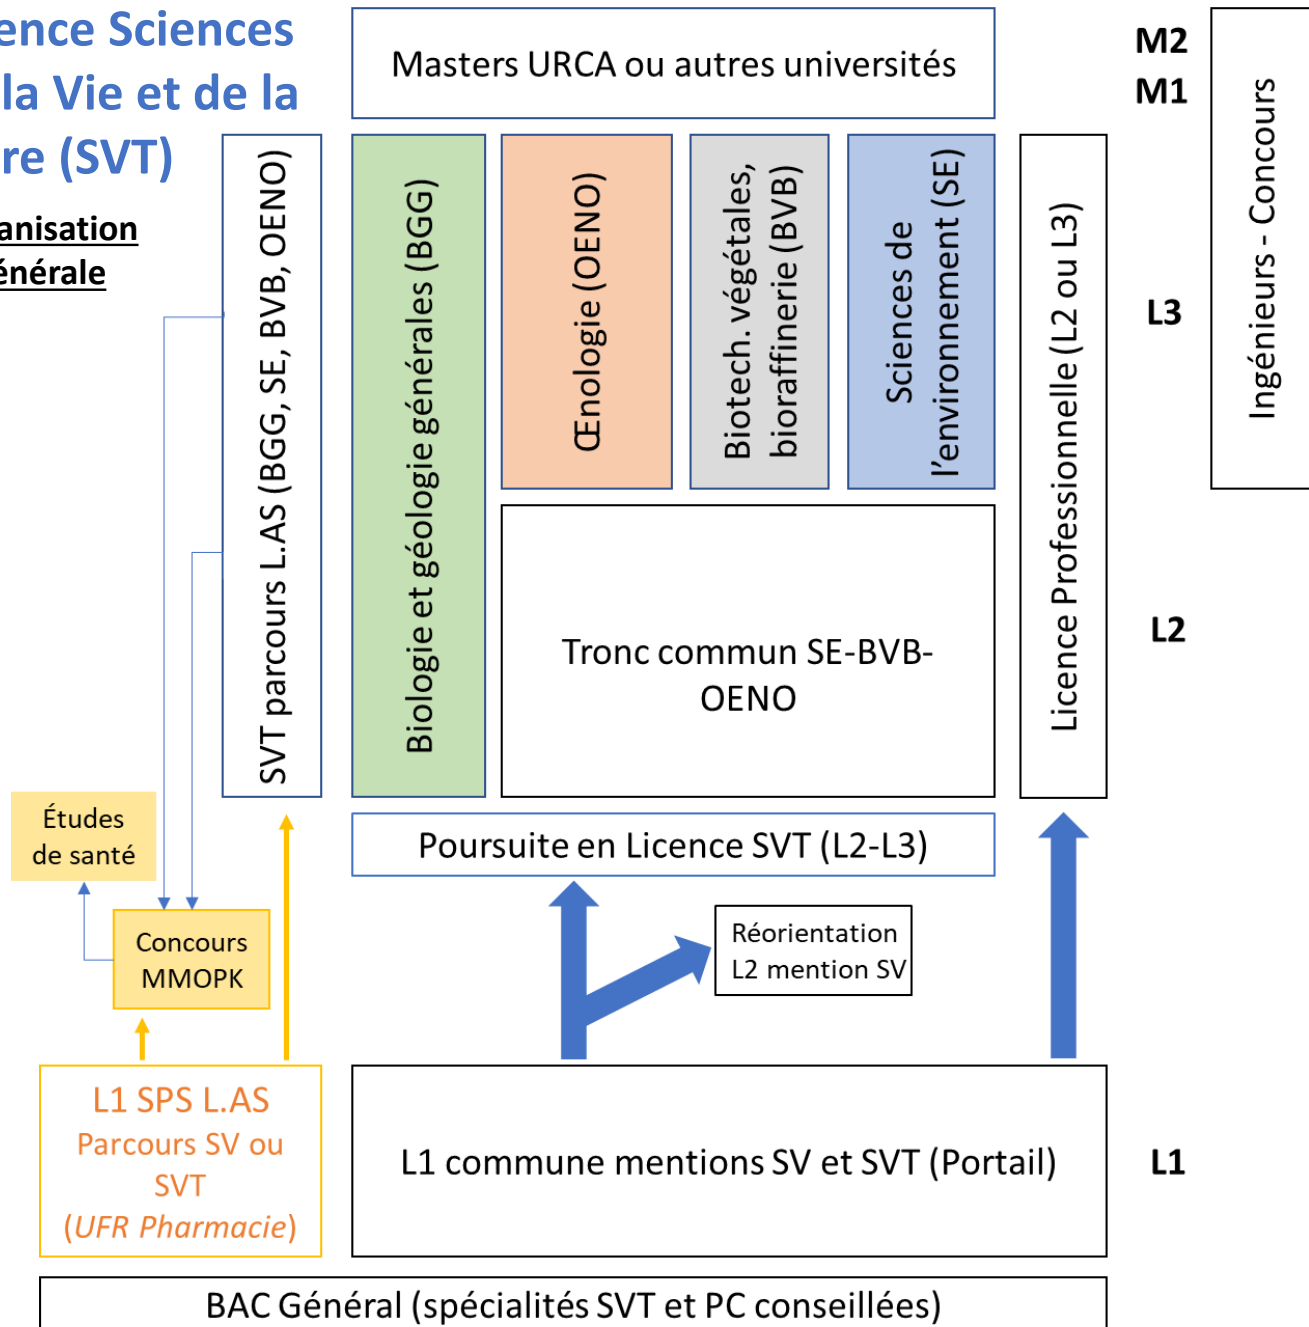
ence Sciences
la Vie et de la
re (SVT)

anisation
énérale

Masters URCA ou autres universités

M2
M1

Ingénieurs - Concours

SVT parcours L.AS (BGG, SE, BVB, OENO)

Biologie et géologie générales (BGG)

Œnologie (OENO)

Biotech. végétales, bioraffinerie (BVB)

Sciences de l'environnement (SE)

Licence Professionnelle (L2 ou L3)

L3

Tronc commun SE-BVB-OENO

L2

Études de santé

Poursuite en Licence SVT (L2-L3)

Concours MMOPK

Réorientation L2 mention SV

L1 SPS L.AS
Parcours SV ou SVT
(UFR Pharmacie)

L1 commune mentions SV et SVT (Portail)

L1

BAC Général (spécialités SVT et PC conseillées)